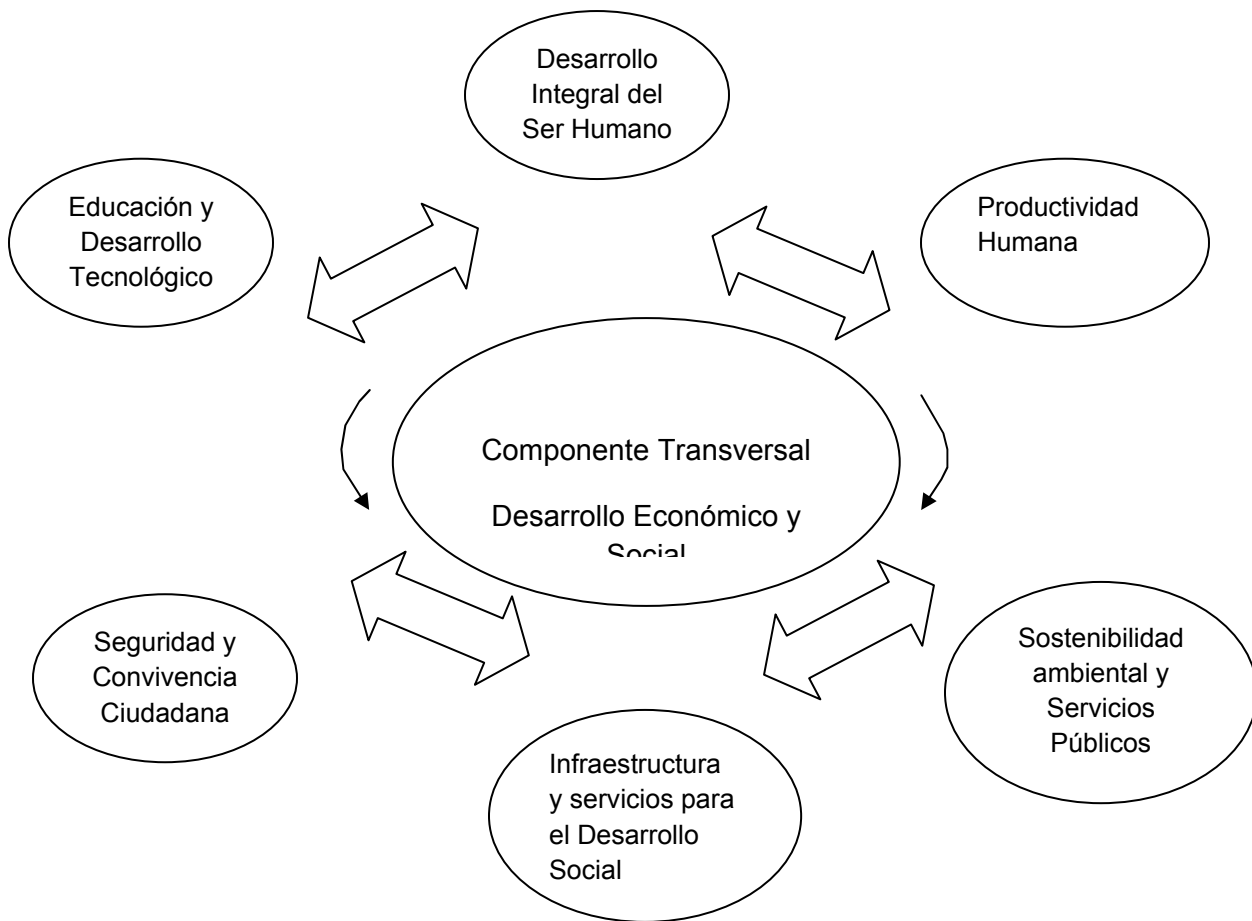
Desarrollo Integral del Ser Humano

Educación y Desarrollo Tecnológico

Productividad Humana

Componente Transversal

Desarrollo Económico y Social

Seguridad y Convivencia Ciudadana

Sostenibilidad ambiental y Servicios Públicos

Infraestructura y servicios para el Desarrollo Social